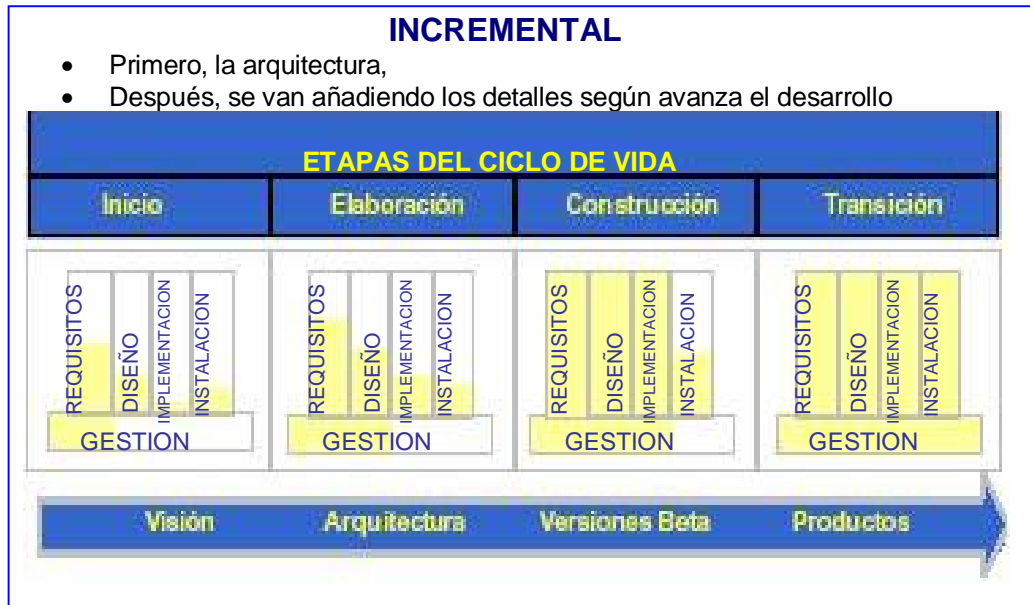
INCREMENTAL

- Primero, la arquitectura,
- Después, se van añadiendo los detalles según avanza el desarrollo

ETAPAS DEL CICLO DE VIDA

| Inicio | Elaboración | Construcción | Transición |
|---|---|---|---|
| REQUISITOS DISEÑO IMPLEMENTACION INSTALACION GESTION | REQUISITOS DISEÑO IMPLEMENTACION INSTALACION GESTION | REQUISITOS DISEÑO IMPLEMENTACION INSTALACION GESTION | REQUISITOS DISEÑO IMPLEMENTACION INSTALACION GESTION |

Visión Arquitectura Versiones Beta Productos